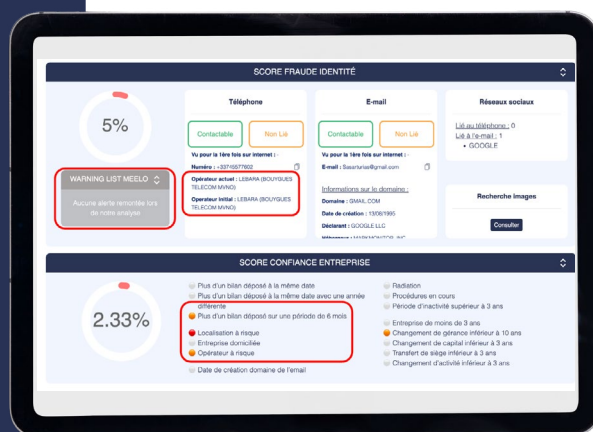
SCORE FRAUDE IDENTITÉ

5%

WARNING LIST MEELO

Aucune alerte remontée lors de notre analyse

Téléphone

Contactable

Non Lié

Vu pour la 1ère fois sur internet :

Numéro : +33745577602

Opérateur actuel : LEBARA (BOUYGUES TELECOM MVNO)

Opérateur initial : LEBARA (BOUYGUES TELECOM MVNO)

E-mail

Contactable

Non Lié

Vu pour la 1ère fois sur internet :

E-mail : Sasaturias@gmail.com

Informations sur le domaine :

Domaine : GMAIL.COM

Date de création : 13/08/1995

Déclarant : GOOGLE LLC

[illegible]

Réseaux sociaux

Lié au téléphone : 0

Lié à l'e-mail : 1

• GOOGLE

Recherche images

Consulter

SCORE CONFIANCE ENTREPRISE

2.33%

Plus d'un bilan déposé à la même date

Plus d'un bilan déposé à la même date avec une année différente

Plus d'un bilan déposé sur une période de 6 mois

Localisation à risque

Entreprise domiciliée

Opérateur à risque

Date de création domaine de l'email

Radiation

Procédures en cours

Période d'inactivité supérieur à 3 ans

Entreprise de moins de 3 ans

Changement de gérance inférieur à 10 ans

Changement de capital inférieur à 3 ans

Transfert de siège inférieur à 3 ans

Changement d'activité inférieur à 3 ans